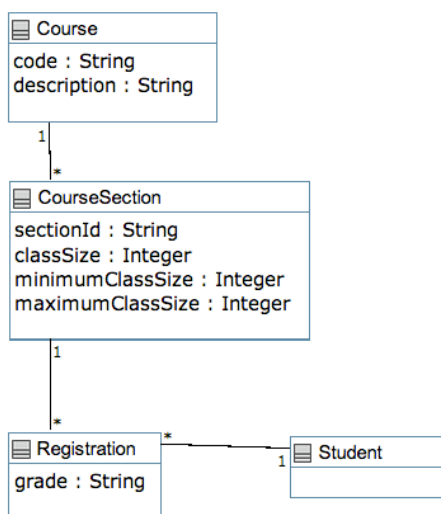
Course
code : String
description : String

1
*

CourseSection
sectionId : String
classSize : Integer
minimumClassSize : Integer
maximumClassSize : Integer

1
*

Registration
grade : String

*
1

Student